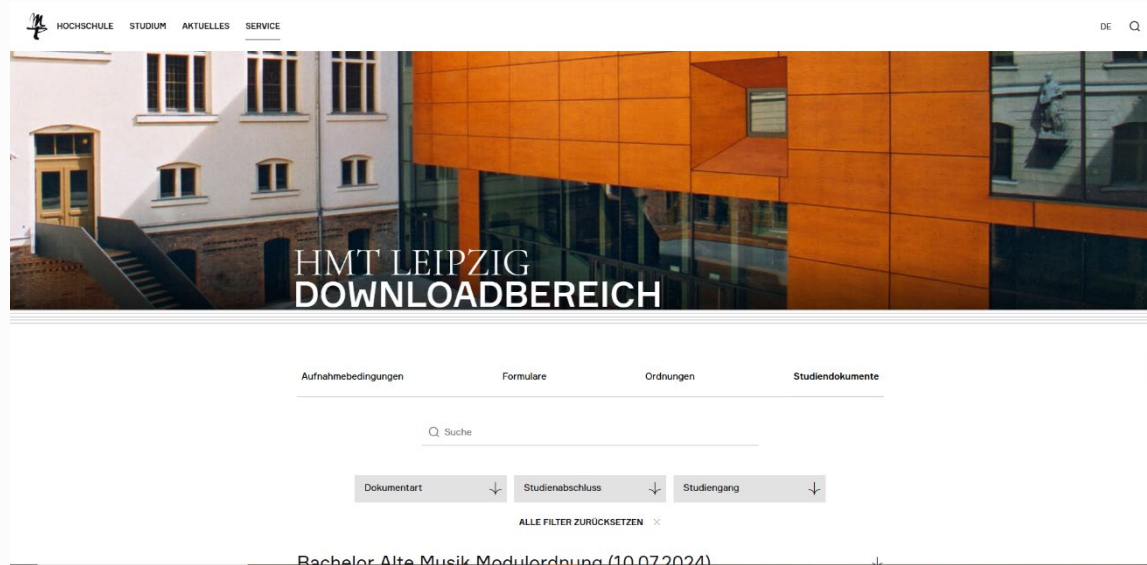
HOCHSCHULE STUDIUM AKTUELLES SERVICE

DE

HMT LEIPZIG
DOWNLOADBEREICH

Aufnahmebedingungen Formulare Ordnungen Studiendokumente

Suche

Dokumentart
Studienabschluss
Studiengang

ALLE FILTER ZURÜCKSETZEN ×

Bachelor Alte Musik Modulordnung (10.07.2024)